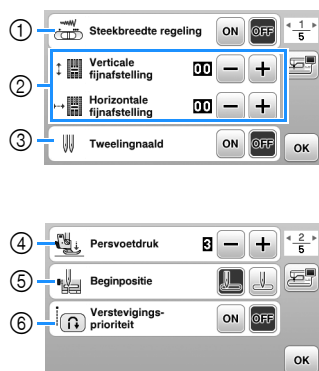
① Steekbreedte regeling ON OFF $\frac{1}{5}$

② Verticale fijnafstelling 00 − +

Horizontale fijnafstelling 00 − +

③ Tweelingnaald ON OFF OK

④ Persvoetdruk 3 − + $\frac{2}{5}$

⑤ Beginpositie

⑥ Verstevigings-prioriteit ON OFF

OK